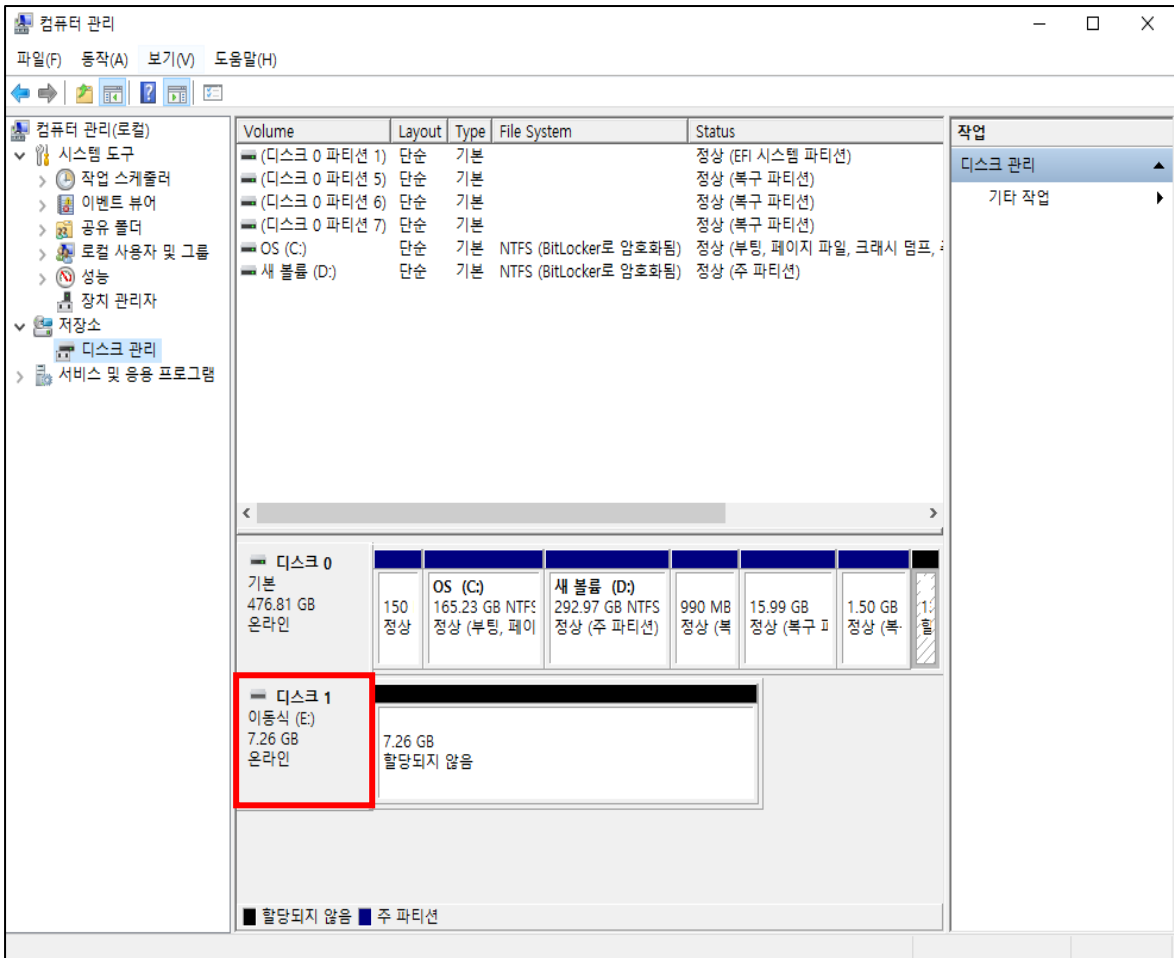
컴퓨터 관리

파일(F) 동작(A) 보기(V) 도움말(H)

컴퓨터 관리(로컬)
시스템 도구
작업 스케줄러
이벤트 뷰어
공유 폴더
로컬 사용자 및 그룹
성능
장치 관리자
저장소
디스크 관리
서비스 및 응용 프로그램

| Volume | Layout | Type | File System | Status |
|---|---|---|---|---|
| (디스크 0 파티션 1) | 단순 | 기본 | | 정상 (EFI 시스템 파티션) |
| (디스크 0 파티션 5) | 단순 | 기본 | | 정상 (복구 파티션) |
| (디스크 0 파티션 6) | 단순 | 기본 | | 정상 (복구 파티션) |
| (디스크 0 파티션 7) | 단순 | 기본 | | 정상 (복구 파티션) |
| OS (C:) | 단순 | 기본 | NTFS (BitLocker로 암호화됨) | 정상 (부팅, 페이지 파일, 크래시 덤프, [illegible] |
| 새 볼륨 (D:) | 단순 | 기본 | NTFS (BitLocker로 암호화됨) | 정상 (주 파티션) |

디스크 0
기본
476.81 GB
온라인

150
정상

OS (C:)
165.23 GB NTFS
정상 (부팅, 페이

새 볼륨 (D:)
292.97 GB NTFS
정상 (주 파티션)

990 MB
정상 (복

15.99 GB
정상 (복구 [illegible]

1.50 GB
정상 (복

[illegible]

디스크 1
이동식 (E:)
7.26 GB
온라인

7.26 GB
할당되지 않음

할당되지 않음 주 파티션

작업
디스크 관리
기타 작업